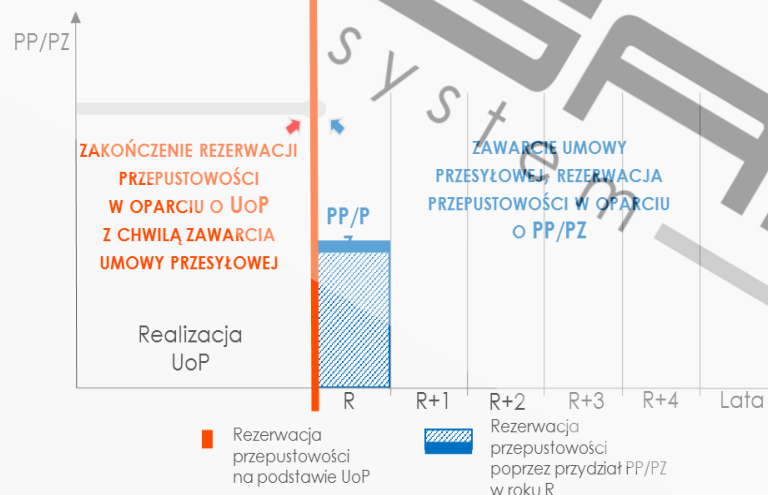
PP/PZ

ZAKOŃCZENIE REZERWACJI PRZEPUSTOWOŚCI W OPARCIU O UoP Z CHWILĄ ZAWARCIA UMOWY PRZESYŁOWEJ

ZAWARCIE UMOWY PRZESYŁOWEJ, REZERWACJA PRZEPUSTOWOŚCI W OPARCIU O PP/PZ

PP/PZ

system

Realizacja UoP

R
R+1
R+2
R+3
R+4
Lata

Rezerwacja przepustowości na podstawie UoP

Rezerwacja przepustowości poprzez przydział PP/PZ w roku R